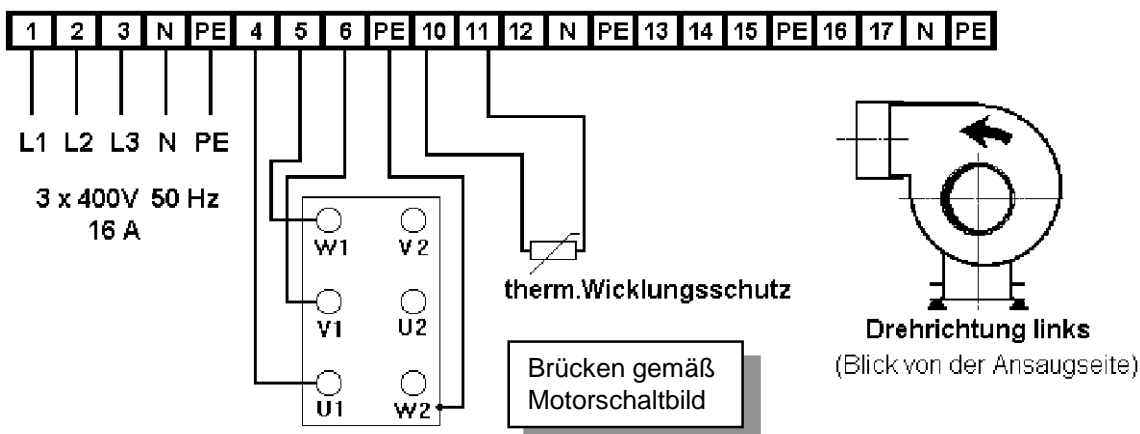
1 2 3 N PE 4 5 6 PE 10 11 12 N PE 13 14 15 PE 16 17 N PE

L1 L2 L3 N PE

3 x 400V 50 Hz
16 A

W1 V2
V1 U2
U1 W2

therm.Wicklungsschutz

Brücken gemäß
Motorschaltbild

Drehrichtung links
(Blick von der Ansaugseite)